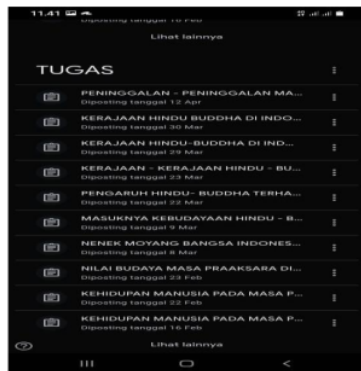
11.41

Diposting tanggal 16 Feb

Lihat lainnya

TUGAS

PENINGGALAN - PENINGGALAN MA...
Diposting tanggal 12 Apr

KERAJAAN HINDU BUDDHA DI INDO...
Diposting tanggal 30 Mar

KERAJAAN HINDU-BUDDHA DI IND...
Diposting tanggal 29 Mar

KERAJAAN - KERAJAAN HINDU - BU...
Diposting tanggal 23 Mar

PENGARUH HINDU- BUDDHA TERHA...
Diposting tanggal 22 Mar

MASUKNYA KEBUDAYAAN HINDU - B...
Diposting tanggal 9 Mar

NENEK MOYANG BANGSA INDONES...
Diposting tanggal 8 Mar

NILAI BUDAYA MASA PRAAKSARA DI...
Diposting tanggal 23 Feb

KEHIDUPAN MANUSIA PADA MASA P...
Diposting tanggal 22 Feb

KEHIDUPAN MANUSIA PADA MASA P...
Diposting tanggal 16 Feb

Lihat lainnya